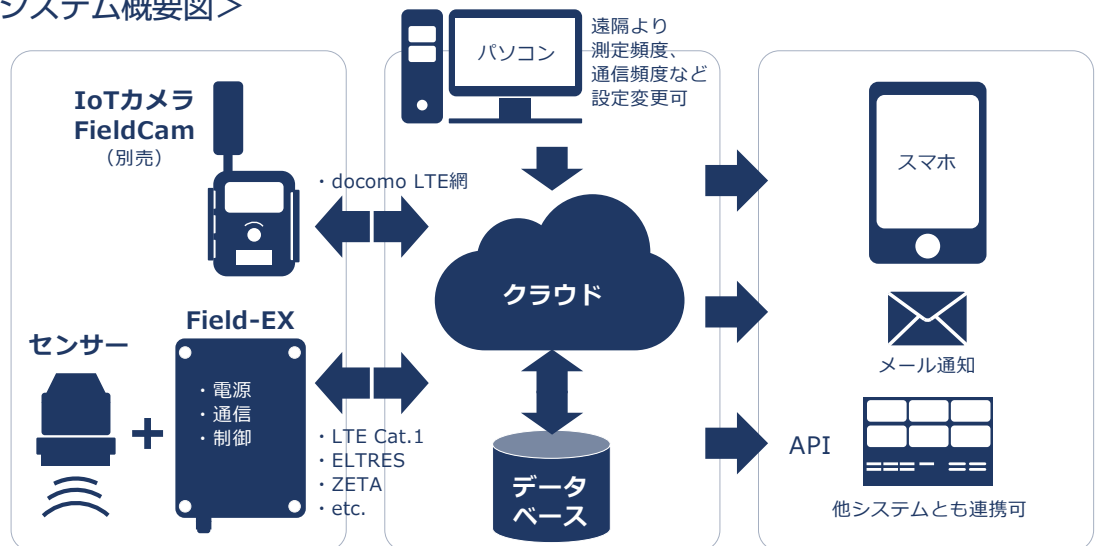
システム概要図＞

IoTカメラ
FieldCam
（別売）

・docomo LTE網

パソコン

遠隔より
測定頻度、
通信頻度など
設定変更可

クラウド

スマホ

メール通知

API

他システムとも連携可

センサー

Field-EX
・電源
・通信
・制御

・LTE Cat.1
・ELTRES
・ZETA
・etc.

データ
ベース